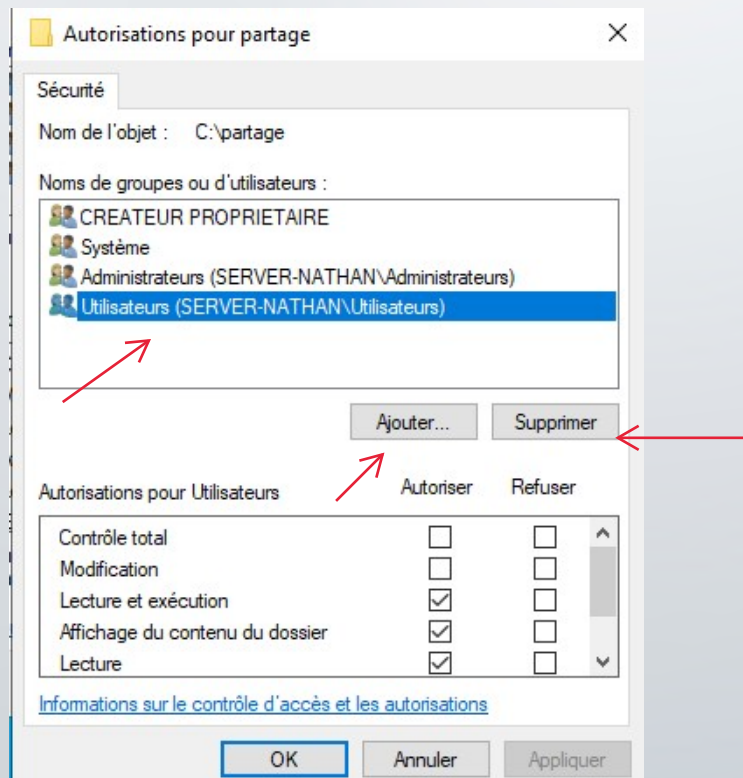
Autorisations pour partage

Sécurité

Nom de l'objet : C:\partage

Noms de groupes ou d'utilisateurs :

CREATEUR PROPRIETAIRE
Système
Administrateurs (SERVER-NATHAN\Administrateurs)
Utilisateurs (SERVER-NATHAN\Utilisateurs)

Ajouter... Supprimer

| Autorisations pour Utilisateurs | Autoriser | Refuser |
|---|---|---|
| Contrôle total | ☐ | ☐ |
| Modification | ☐ | ☐ |
| Lecture et exécution | ☑ | ☐ |
| Affichage du contenu du dossier | ☑ | ☐ |
| Lecture | ☑ | ☐ |

Informations sur le contrôle d'accès et les autorisations

OK Annuler Appliquer